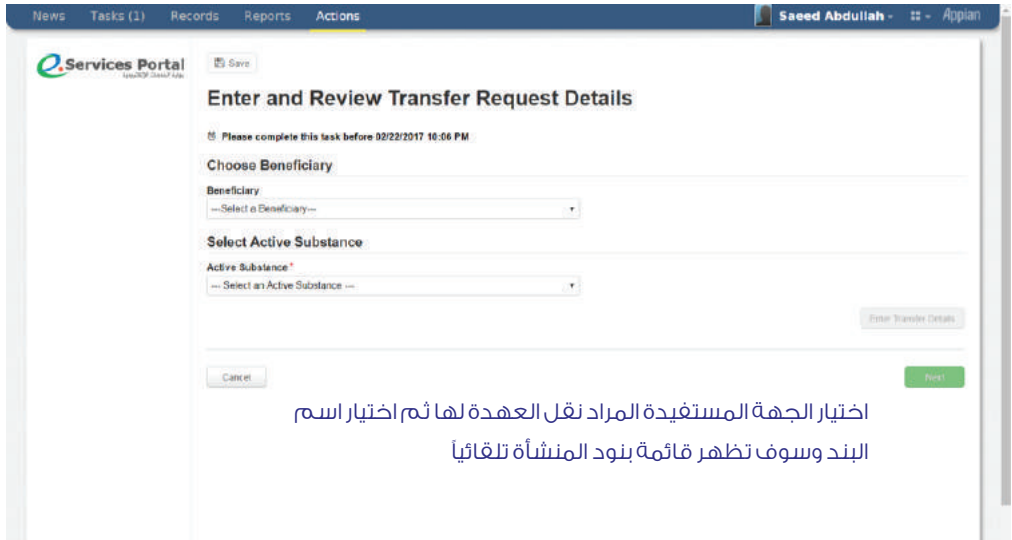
News Tasks (1) Records Reports Actions

Saeed Abdullah Appian

eServices Portal
بوابة الخدمات الإلكترونية

Save

Enter and Review Transfer Request Details

Please complete this task before 02/22/2017 10:06 PM

Choose Beneficiary

Beneficiary

---Select a Beneficiary---

Select Active Substance

Active Substance *

--- Select an Active Substance ---

Enter Transfer Details

Cancel

Next

اختيار الجهة المستفيدة المراد نقل العهدة لها ثم اختيار اسم البند وسوف تظهر قائمة بنود المنشأة تلقائياً